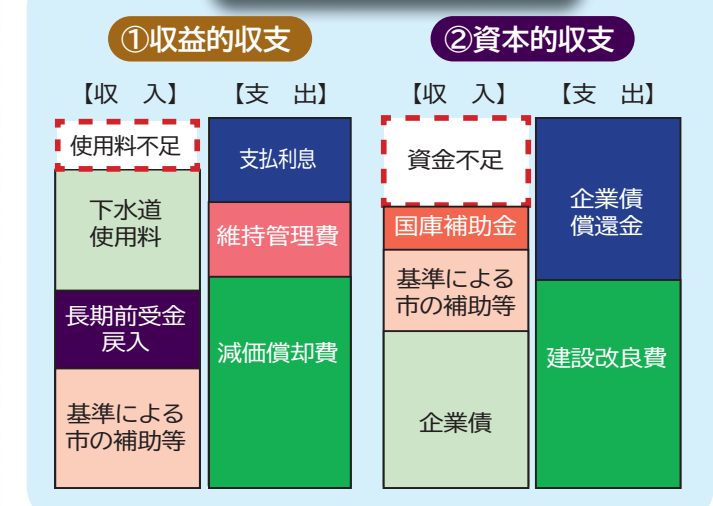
①収益的収支

【収　入】

使用料不足

下水道使用料

長期前受金戻入

基準による市の補助等

【支　出】

支払利息

維持管理費

減価償却費

②資本的収支

【収　入】

資金不足

国庫補助金

基準による市の補助等

企業債

【支　出】

企業債償還金

建設改良費